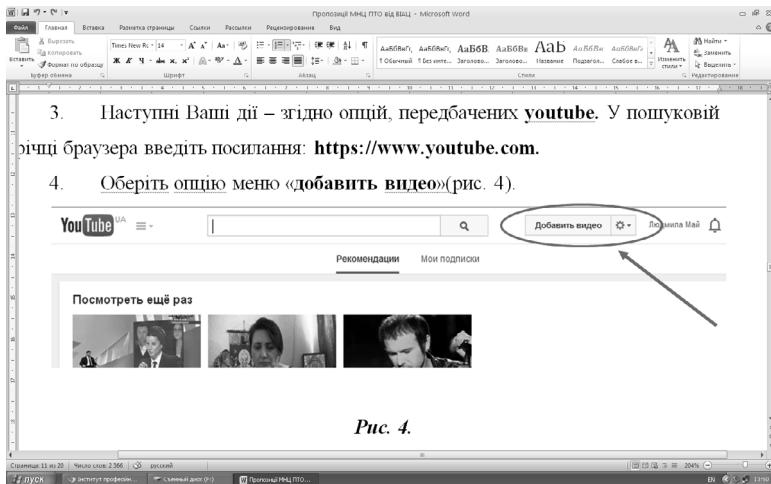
Пропозиції МНЦ ПТО від ВШЦ - Microsoft Word

Файл Главная Вставка Разметка страницы Ссылки Рассылки Рецензирование Вид

Вырезать Копировать Вставить Формат по образцу Буфер обмена
Times New Ro 14 Шрифт
Абзац
АаБбВвГг, АаБбВвГг, АаБбВ АаБбВв АаБ АаБбВв АаБбВеГ
¶ Обычный ¶ Без инте... Заголово... Заголово... Название Подзагол... Слабое в...
Стили
Изменить стили
Найти Заменить Выделить Редактирование

3. Наступні Ваші дії – згідно опцій, передбачених **youtube.** У пошуковій річці браузера введіть посилання: **https://www.youtube.com.**

4. Оберіть опцію меню «**добавить видео**»(рис. 4).

YouTube UA

Добавить видео

Людмила Май

Рекомендации Мои подписки

Посмотреть ещё раз

*Рис. 4.*

Страница: 11 из 20 Число слов: 2 366 русский

204%

пуск Інститут професійн... Съемный диск (F:) Пропозиції МНЦ ПТО...

EN 13:50